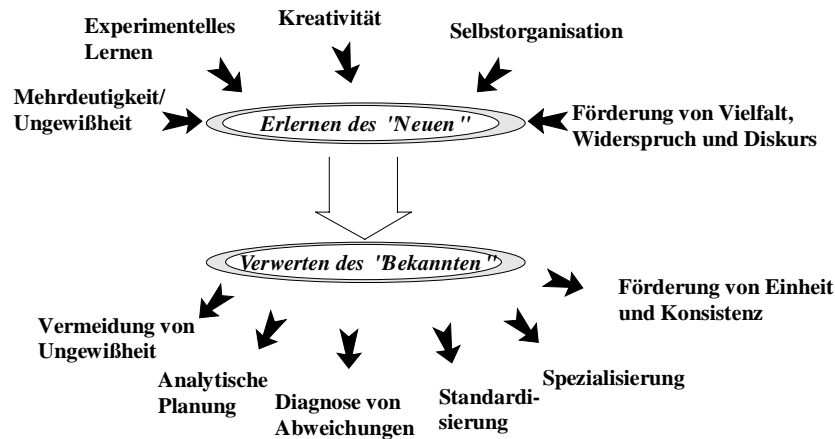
Experimentelles Lernen

Kreativität

Selbstorganisation

Mehrdeutigkeit/ Ungewißheit

Erlernen des 'Neuen'

Förderung von Vielfalt, Widerspruch und Diskurs

Verwerten des 'Bekannten'

Förderung von Einheit und Konsistenz

Vermeidung von Ungewißheit

Analytische Planung

Diagnose von Abweichungen

Standardisierung

Spezialisierung